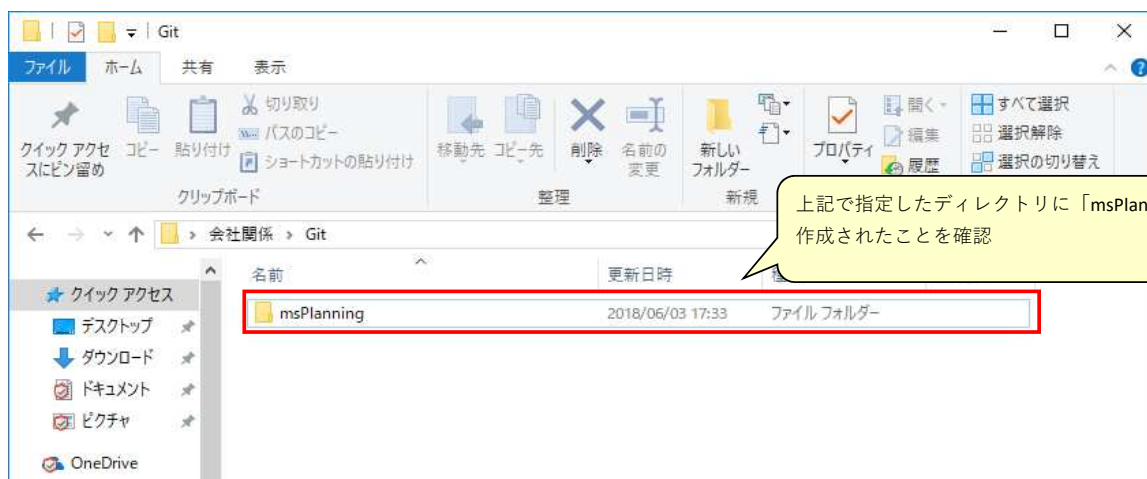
Git

ファイル ホーム 共有 表示

クイック アクセスにピン留め コピー 貼り付け 切り取り パスのコピー ショートカットの貼り付け
クリップボード

移動先 コピー先 削除 名前の変更
整理

新しいフォルダー
新規

プロパティ 開く 編集 履歴

すべて選択 選択解除 選択の切り替え

上記で指定したディレクトリに「msPlan
作成されたことを確認

← → ↑ > 会社関係 > Git

名前 更新日時

クイック アクセス
デスクトップ
ダウンロード
ドキュメント
ピクチャ
OneDrive

msPlanning 2018/06/03 17:33 ファイル フォルダー